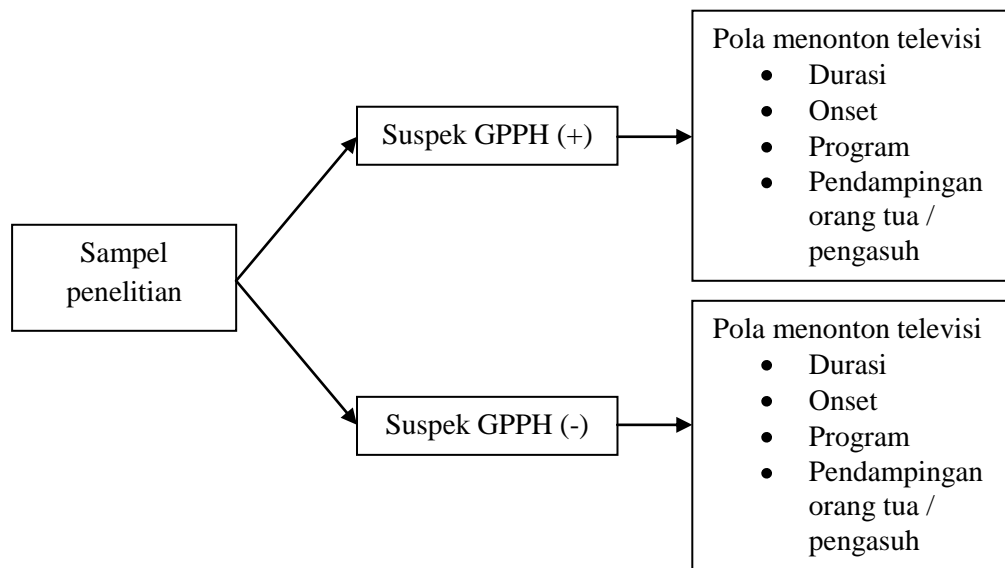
Sampel penelitian

Suspek GPPH (+)

Pola menonton televisi
- Durasi
- Onset
- Program
- Pendampingan orang tua / pengasuh

Suspek GPPH (-)

Pola menonton televisi
- Durasi
- Onset
- Program
- Pendampingan orang tua / pengasuh